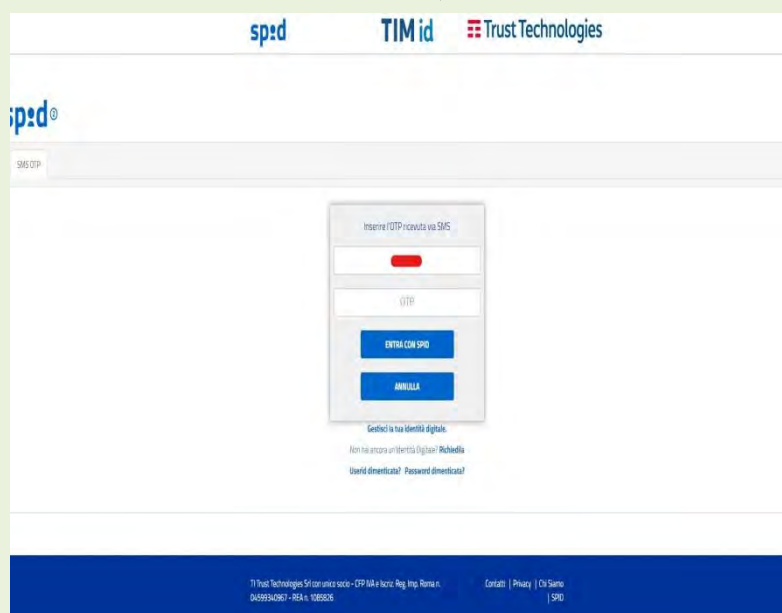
sp:d TIM id Trust Technologies

sp:d®

SMS OTP

Inserire l'OTP ricevuta via SMS

OTP

ENTRA CON SPID

ANNULLA

Gestisci la tua identità digitale.

Non hai ancora un'identità Digitale? Richiedila

Userid dimenticata? Password dimenticata?

TI Trust Technologies Srl con unico socio - CFP IVA e Iscriz. Reg. Imp. Roma n. 04599340967 - REA n. 1085826

Contatti | Privacy | Chi Siamo | SPID